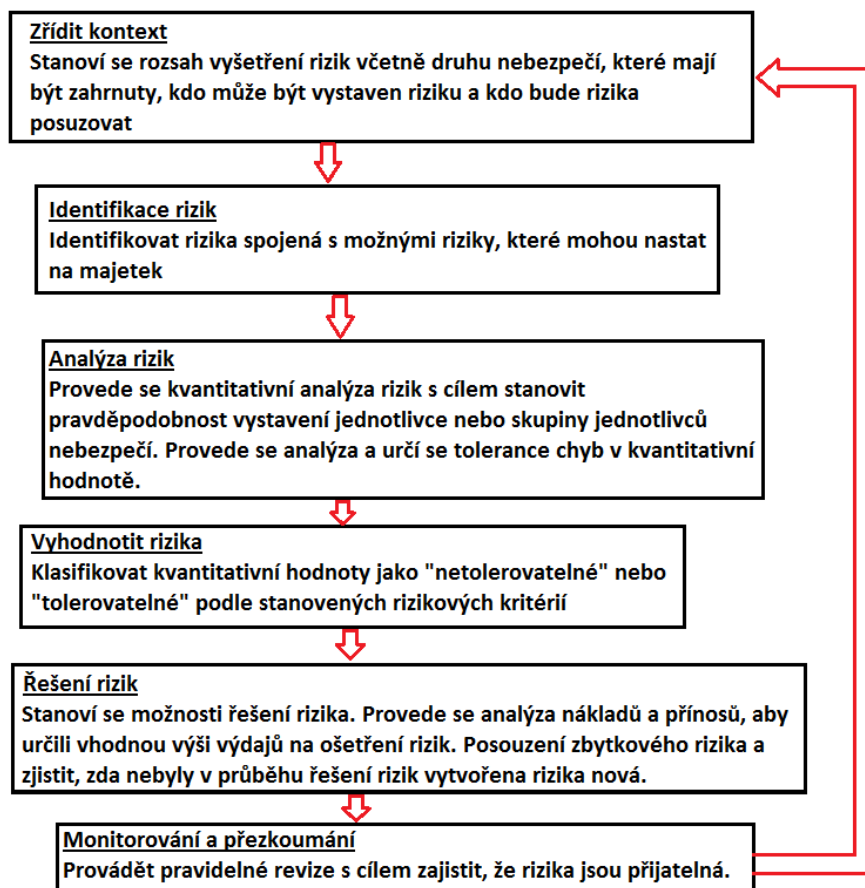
Zřídit kontext
Stanoví se rozsah vyšetření rizik včetně druhu nebezpečí, které mají být zahrnuty, kdo může být vystaven riziku a kdo bude rizika posuzovat

Identifikace rizik
Identifikovat rizika spojená s možnými riziky, které mohou nastat na majetek

Analýza rizik
Provede se kvantitativní analýza rizik s cílem stanovit pravděpodobnost vystavení jednotlivce nebo skupiny jednotlivců nebezpečí. Provede se analýza a určí se tolerance chyb v kvantitativní hodnotě.

Vyhodnotit rizika
Klasifikovat kvantitativní hodnoty jako "netolerovatelné" nebo "tolerovatelné" podle stanovených rizikových kritérií

Řešení rizik
Stanoví se možnosti řešení rizika. Provede se analýza nákladů a přínosů, aby určili vhodnou výši výdajů na ošetření rizik. Posouzení zbytkového rizika a zjistit, zda nebyly v průběhu řešení rizik vytvořena rizika nová.

Monitorování a přezkoumání
Provádět pravidelné revize s cílem zajistit, že rizika jsou přijatelná.